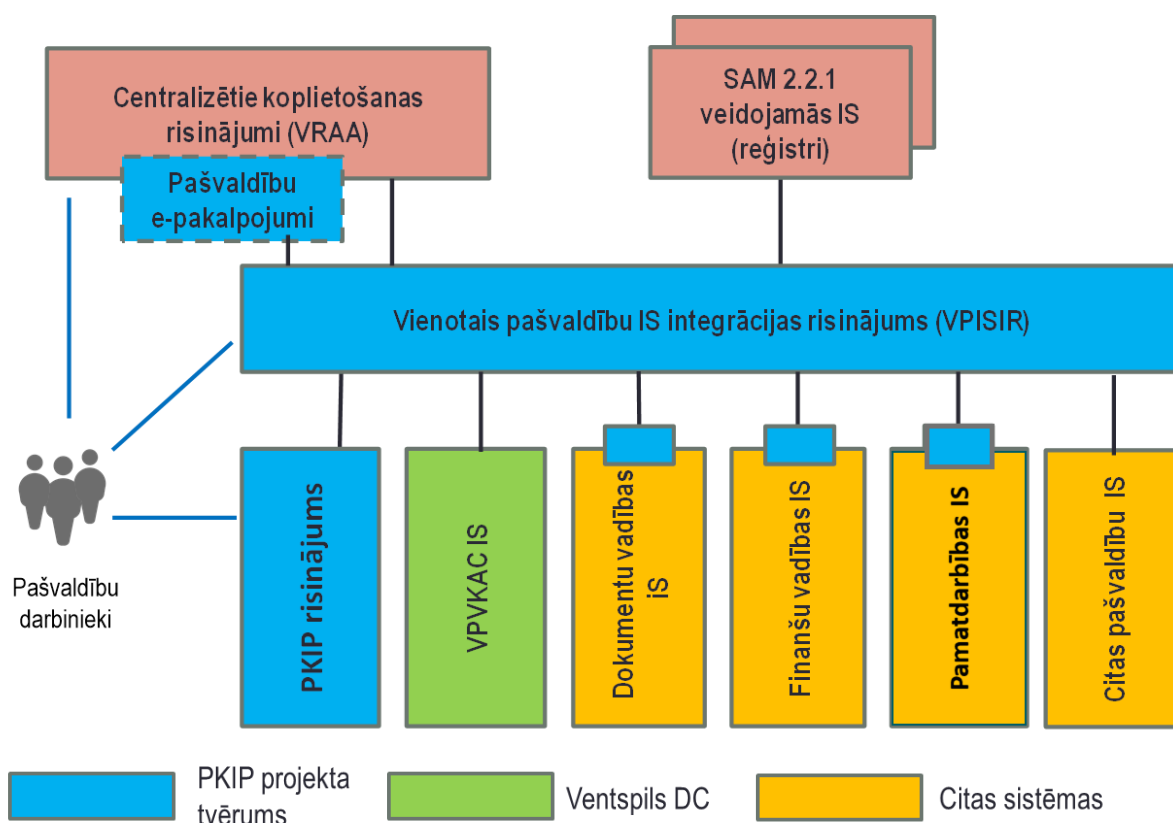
Centralizētie koplietošanas risinājumi (VRAA)

Pašvaldību e-pakalpojumi

SAM 2.2.1 veidojamās IS (reģistri)

Vienotais pašvaldību IS integrācijas risinājums (VPISIR)

Pašvaldību darbinieki

PKIP risinājums

VPVKAC IS

Dokumentu vadības IS

Finanšu vadības IS

Pamatdarbības IS

Citas pašvaldību IS

PKIP projekta tvērums

Ventspils DC

Citas sistēmas